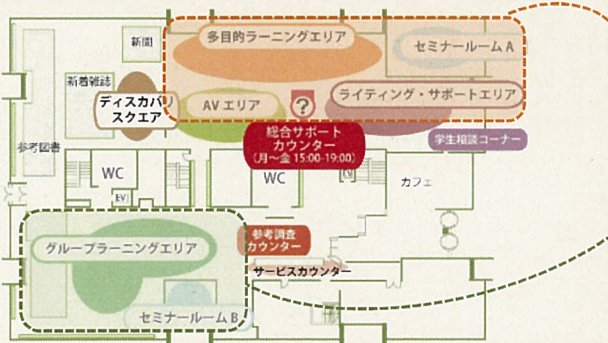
新聞
多目的ラーニングエリア
セミナールームA
新着雑誌
ディスカバリスクエア
AV エリア
?
ライティング・サポートエリア
参考図書
総合サポートカウンター
(月～金 15:00-19:00)
学生相談コーナー
WC
EV
WC
カフェ
参考調査カウンター
グループラーニングエリア
サービスカウンター
セミナールームB